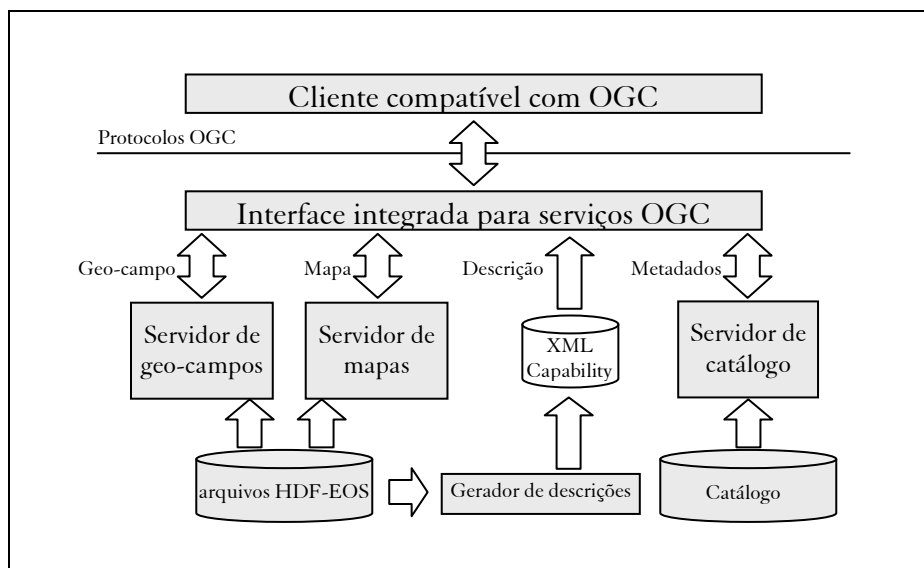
Cliente compatível com OGC

Protocolos OGC

Interface integrada para serviços OGC

Geo-campo

Mapa

Descrição

Metadados

Servidor de geo-campos

Servidor de mapas

XML Capability

Servidor de catálogo

arquivos HDF-EOS

Gerador de descrições

Catálogo